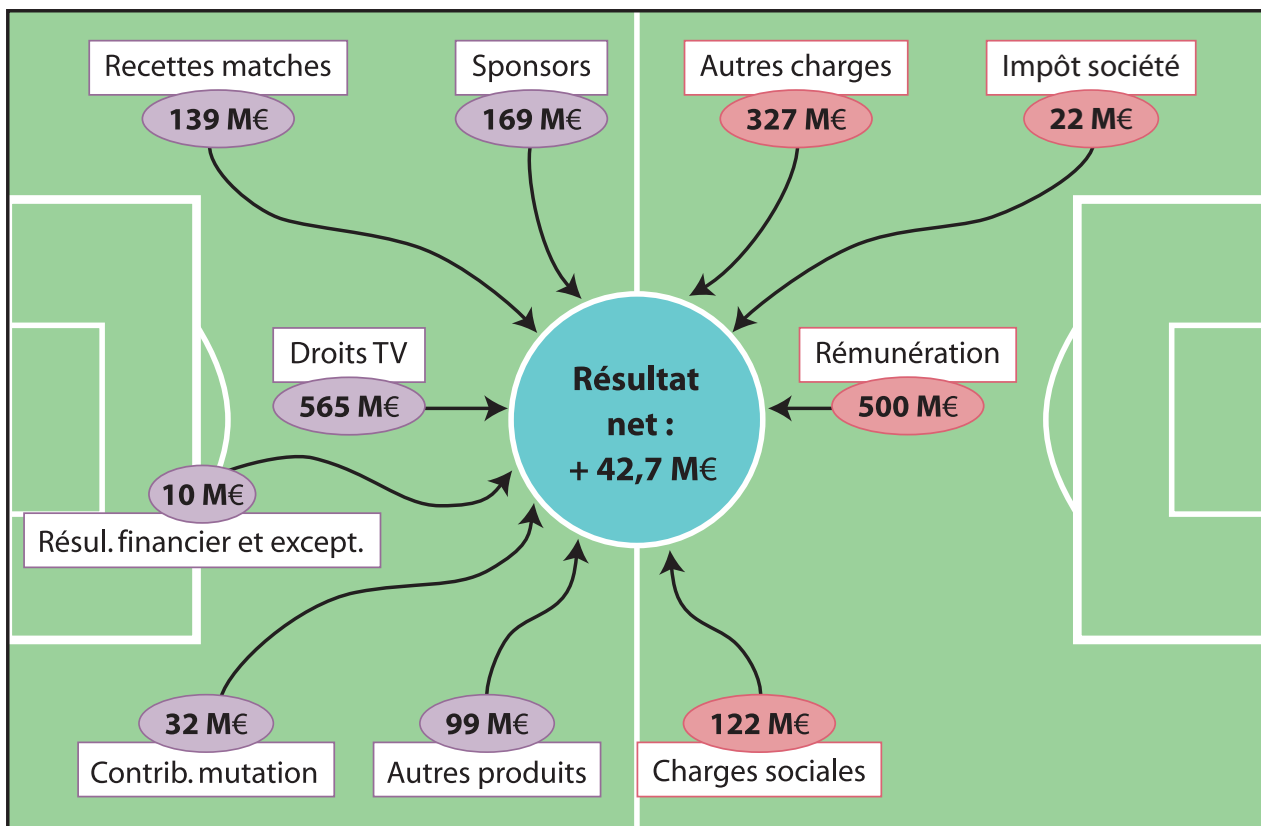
Recettes matches
139 M€

Sponsors
169 M€

Autres charges
327 M€

Impôt société
22 M€

Droits TV
565 M€

Résultat net : + 42,7 M€

Rémunération
500 M€

10 M€
Résul. financier et except.

32 M€
Contrib. mutation

99 M€
Autres produits

122 M€
Charges sociales